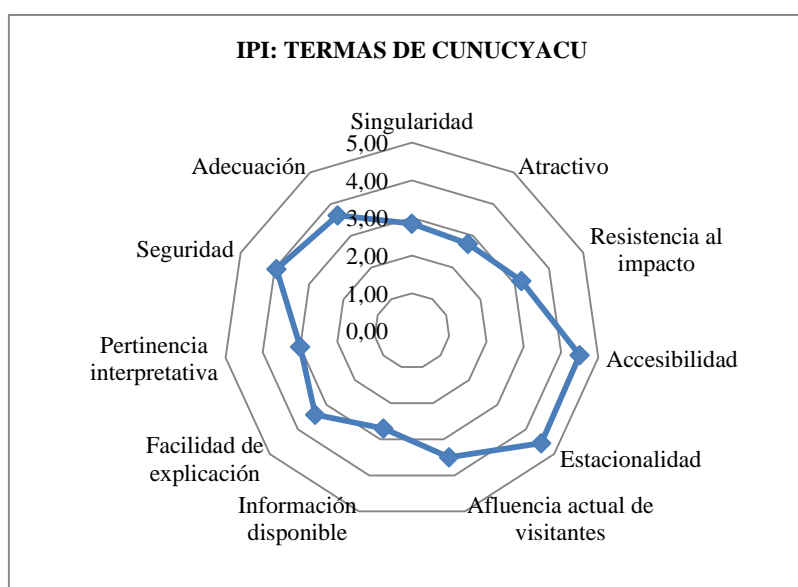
IPI: TERMAS DE CUNUCYACU

Singularidad
5,00
4,00
3,00
2,00
1,00
0,00

Atractivo

Resistencia al impacto

Accesibilidad

Estacionalidad

Afluencia actual de visitantes

Información disponible

Facilidad de explicación

Pertinencia interpretativa

Seguridad

Adecuación